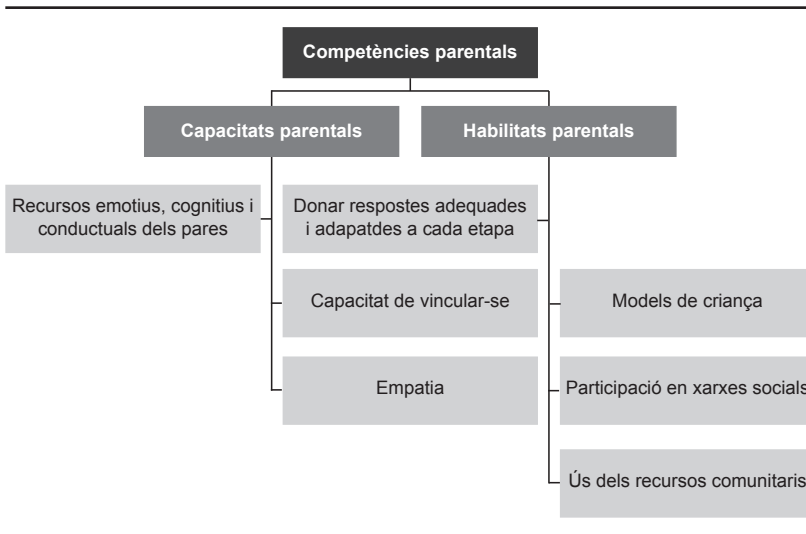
Competències parentals

Capacitats parentals

Habilitats parentals

Recursos emotius, cognitius i conductuals dels pares

Donar respostes adequades i adapatdes a cada etapa

Capacitat de vincular-se

Empatia

Models de criança

Participació en xarxes socials

Ús dels recursos comunitaris